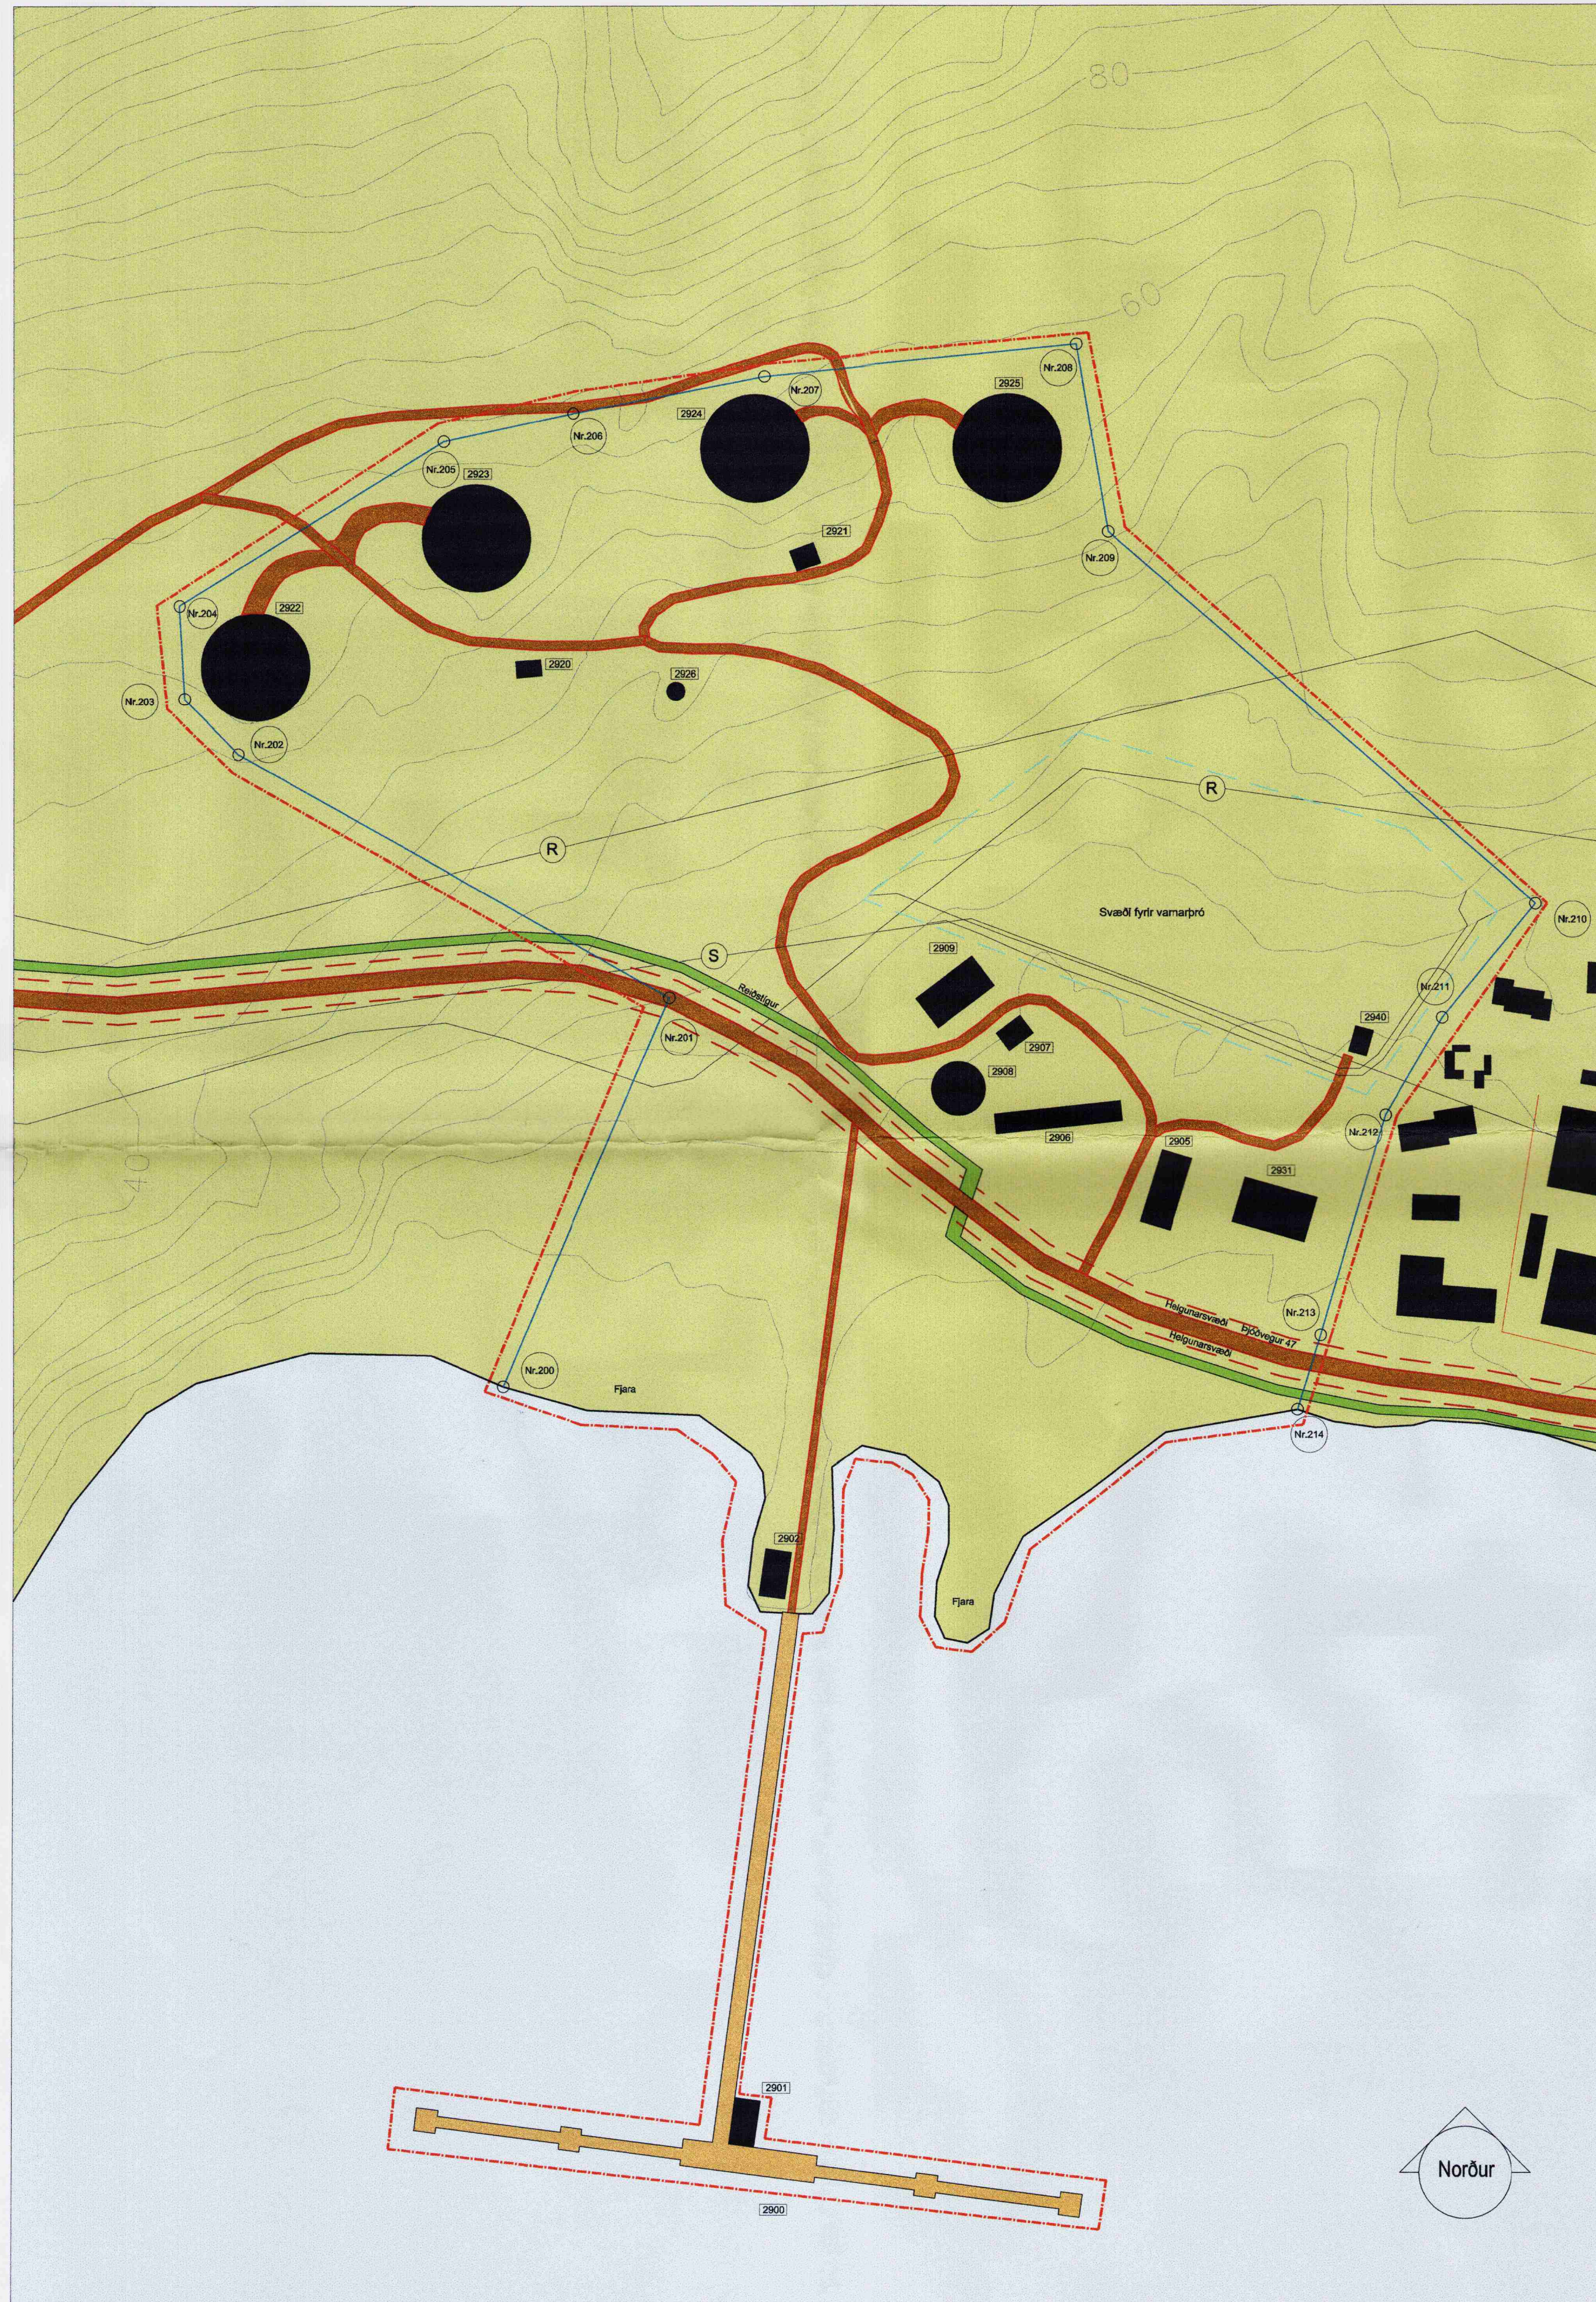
80

60

Nr.208

2925

Nr.207

2924

Nr.206

Nr.205

2923

2921

Nr.209

Nr.204

2922

2920

2926

Nr.203

Nr.202

R

R

Svæði fyrir varnarþró

Nr.210

S

2909

Reiðstígur

Nr.211

Nr.201

2940

2907

2908

2906

Nr.212

2905

2931

40

Helgunarsvæði

Þjóðvegur 47

Helgunarsvæði

Nr.213

Nr.200

Fjara

Nr.214

2902

Fjara

2901

2900

Norður